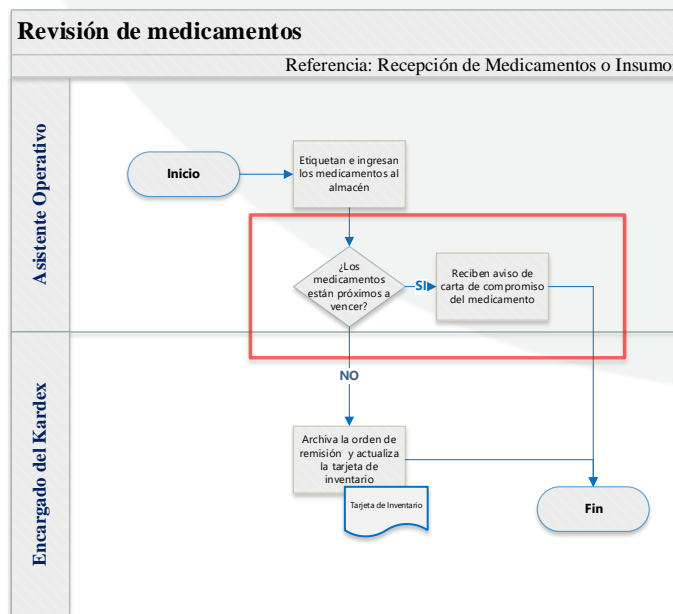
Revisión de medicamentos

Referencia: Recepción de Medicamentos o Insumo

Asistente Operativo

Inicio

Etiquetan e ingresan los medicamentos al almacén

¿Los medicamentos están próximos a vencer?

SI

Reciben aviso de carta de compromiso del medicamento

NO

Encargado del Kardex

Archiva la orden de remisión y actualiza la tarjeta de inventario

Tarjeta de Inventario

Fin